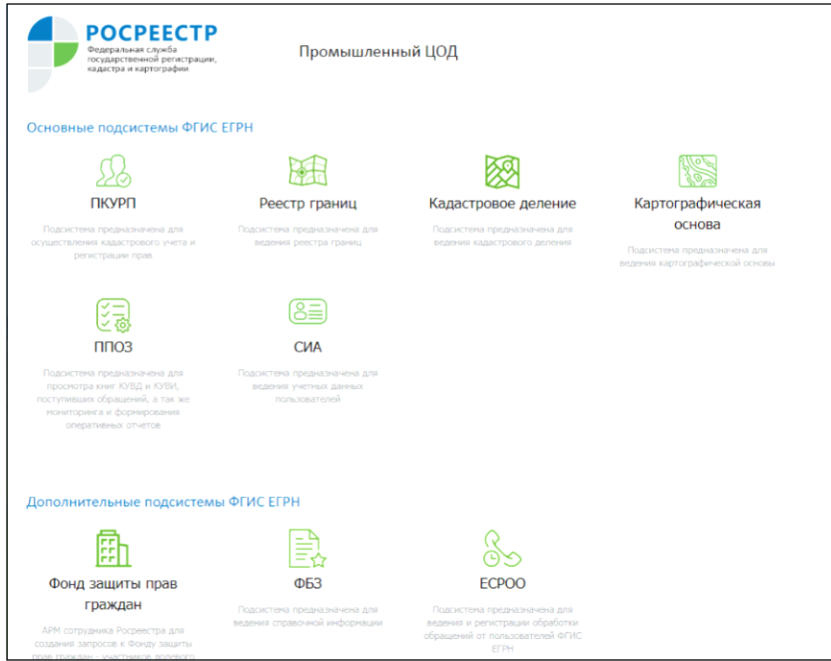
РОСРЕЕСТР
Федеральная служба государственной регистрации, кадастра и картографии

Промышленный ЦОД

Основные подсистемы ФГИС ЕГРН

ПКУРП
Подсистема предназначена для осуществления кадастрового учета и регистрации прав

Реестр границ
Подсистема предназначена для ведения реестра границ

Кадастровое деление
Подсистема предназначена для ведения кадастрового деления

Картографическая основа
Подсистема предназначена для ведения картографической основы

ППОЗ
Подсистема предназначена для просмотра книг КУВД и КУВИ, поступивших обращений, а так же мониторинга и формирования оперативных отчетов

СИА
Подсистема предназначена для ведения учетных данных пользователей

Дополнительные подсистемы ФГИС ЕГРН

Фонд защиты прав граждан
АРМ сотрудника Росреестра для создания запросов к Фонду защиты прав граждан - участников долевого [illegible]

ФБЗ
Подсистема предназначена для ведения справочной информации

ЕСРОО
Подсистема предназначена для ведения и регистрации обработки обращений от пользователей ФГИС ЕГРН